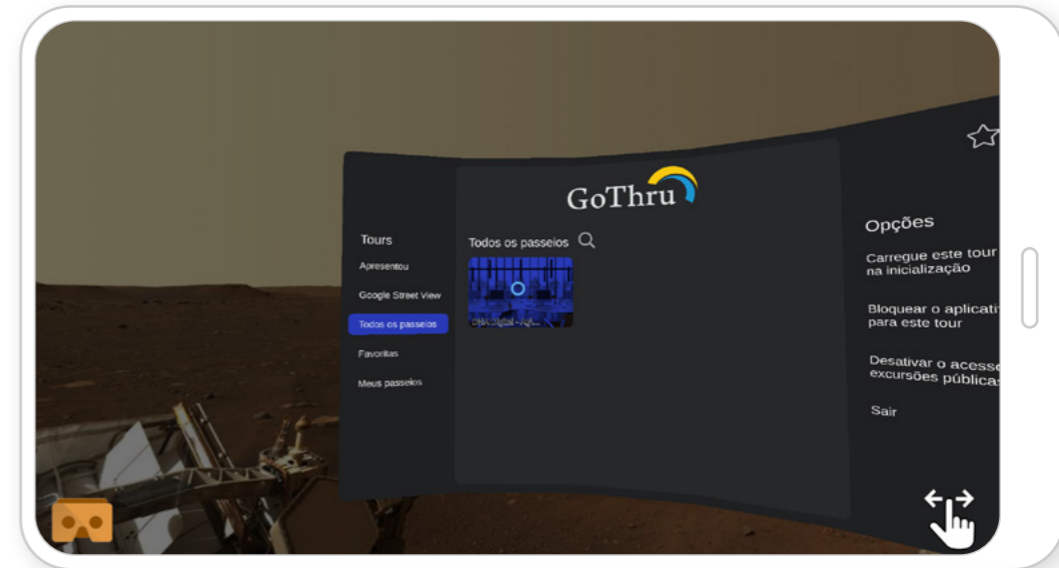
GoThru

Tours

Apresentou

Google Street View

Todos os passeios

Favoritas

Meus passeios

Todos os passeios

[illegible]

Opções

Carregue este tour na inicialização

Bloquear o aplicativ para este tour

Desativar o acess excursões públicas

Sair